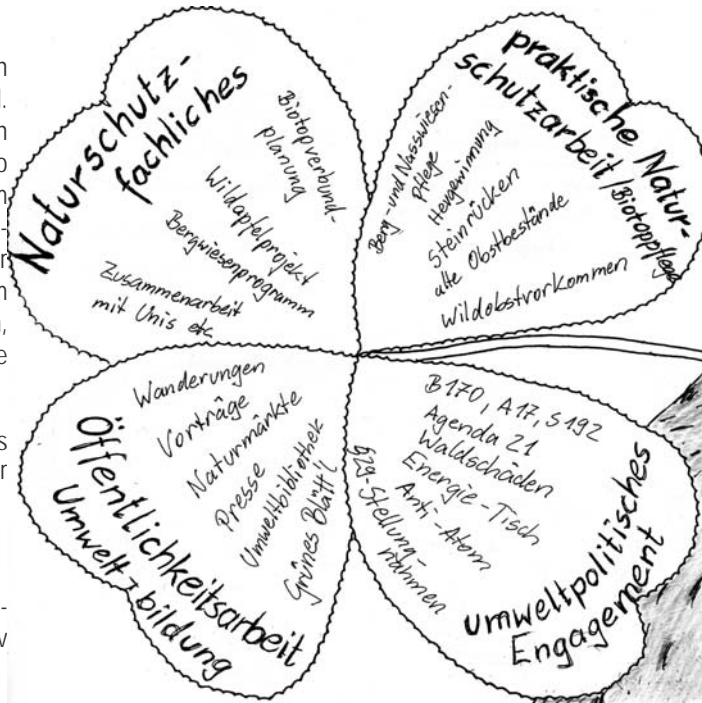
Naturschutz-fachliches

Biotopverbund-planung

Wildapfelprojekt

Bergwiesenprogramm

Zusammenarbeit mit Unis etc.

praktische Naturschutzarbeit / Biotoppflege

Berg- und Nasswiesen-Pflege

Heugewinnung

Steinrücken

alte Obstbestände

Wildobstvorkommen

Wanderungen

Vorträge

Naturmärkte

Presse

Umweltbibliothek

„Grünes Blätt'l"

Öffentlichkeitsarbeit

Umwelt - bildung

B170, A17, S192

Agenda 21

Waldschäden

Energie-Tisch

Anti-Atom

§29-Stellungnahmen

Umweltpolitisches Engagement